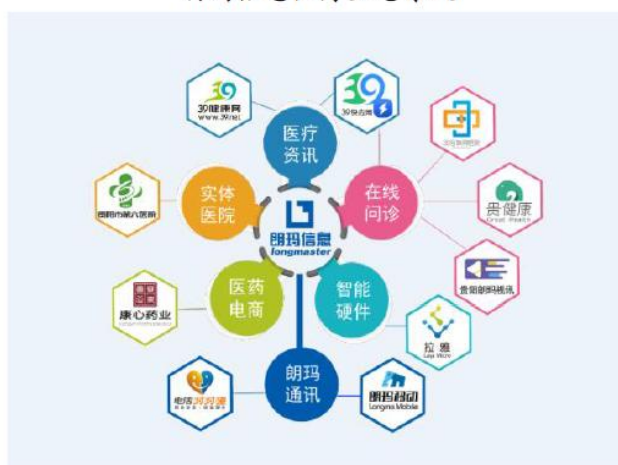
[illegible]

39健康网
www.39.net

39
39快应用

医疗
资讯

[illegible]

实体
医院

在线
问诊

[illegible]

贵健康
Great Health

朗玛信息
longmaster

医药
电商

智能
硬件

贵阳朗玛视讯

康心药业

拉惠

朗玛
通讯

电信39好盒
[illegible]

朗玛移动
Longma Mobile